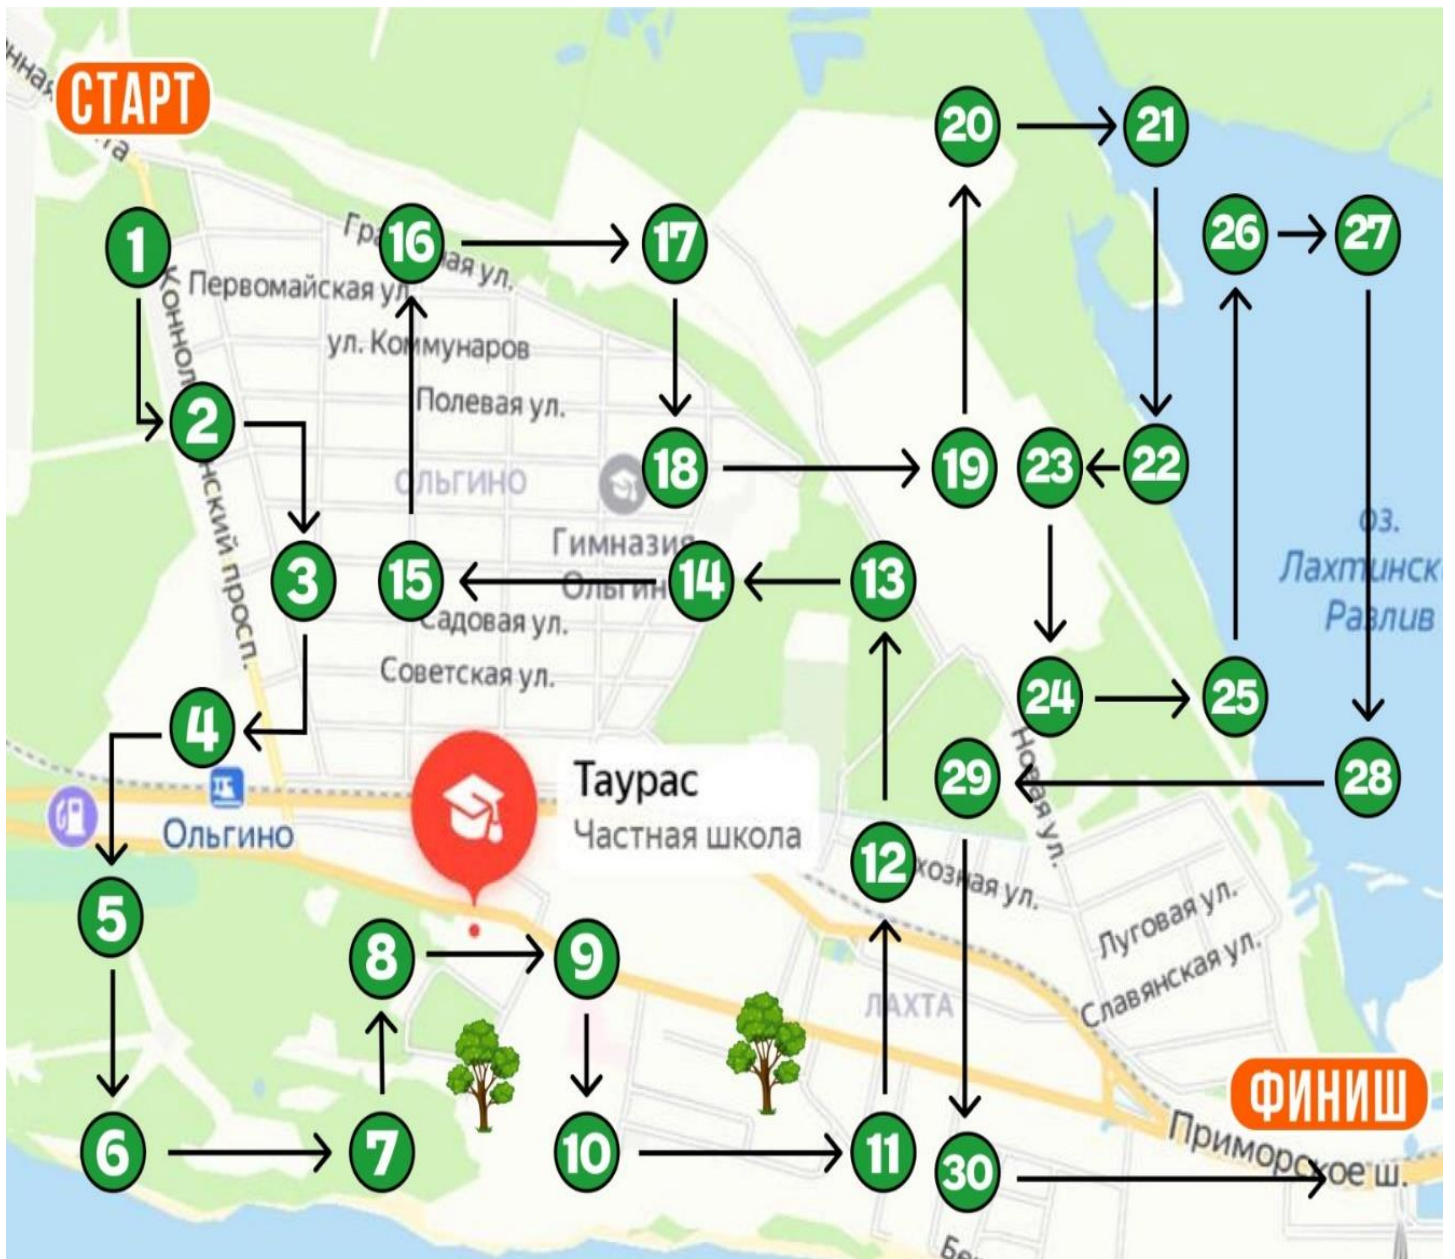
СТАРТ
1
2
3
4
5
6
7
8
9
10
11
12
13
14
15
16
17
18
19
20
21
22
23
24
25
26
27
28
29
30
ФИНИШ
Коннолахтинский просп.
Первомайская ул.
ул. Коммунаров
Полевая ул.
ОЛЬГИНО
Гимназия Ольгино
Садовая ул.
Советская ул.
Ольгино
Таурас
Частная школа
Новая ул.
Луговая ул.
Славянская ул.
ЛАХТА
оз. Лахтинский Разлив
Приморское ш.